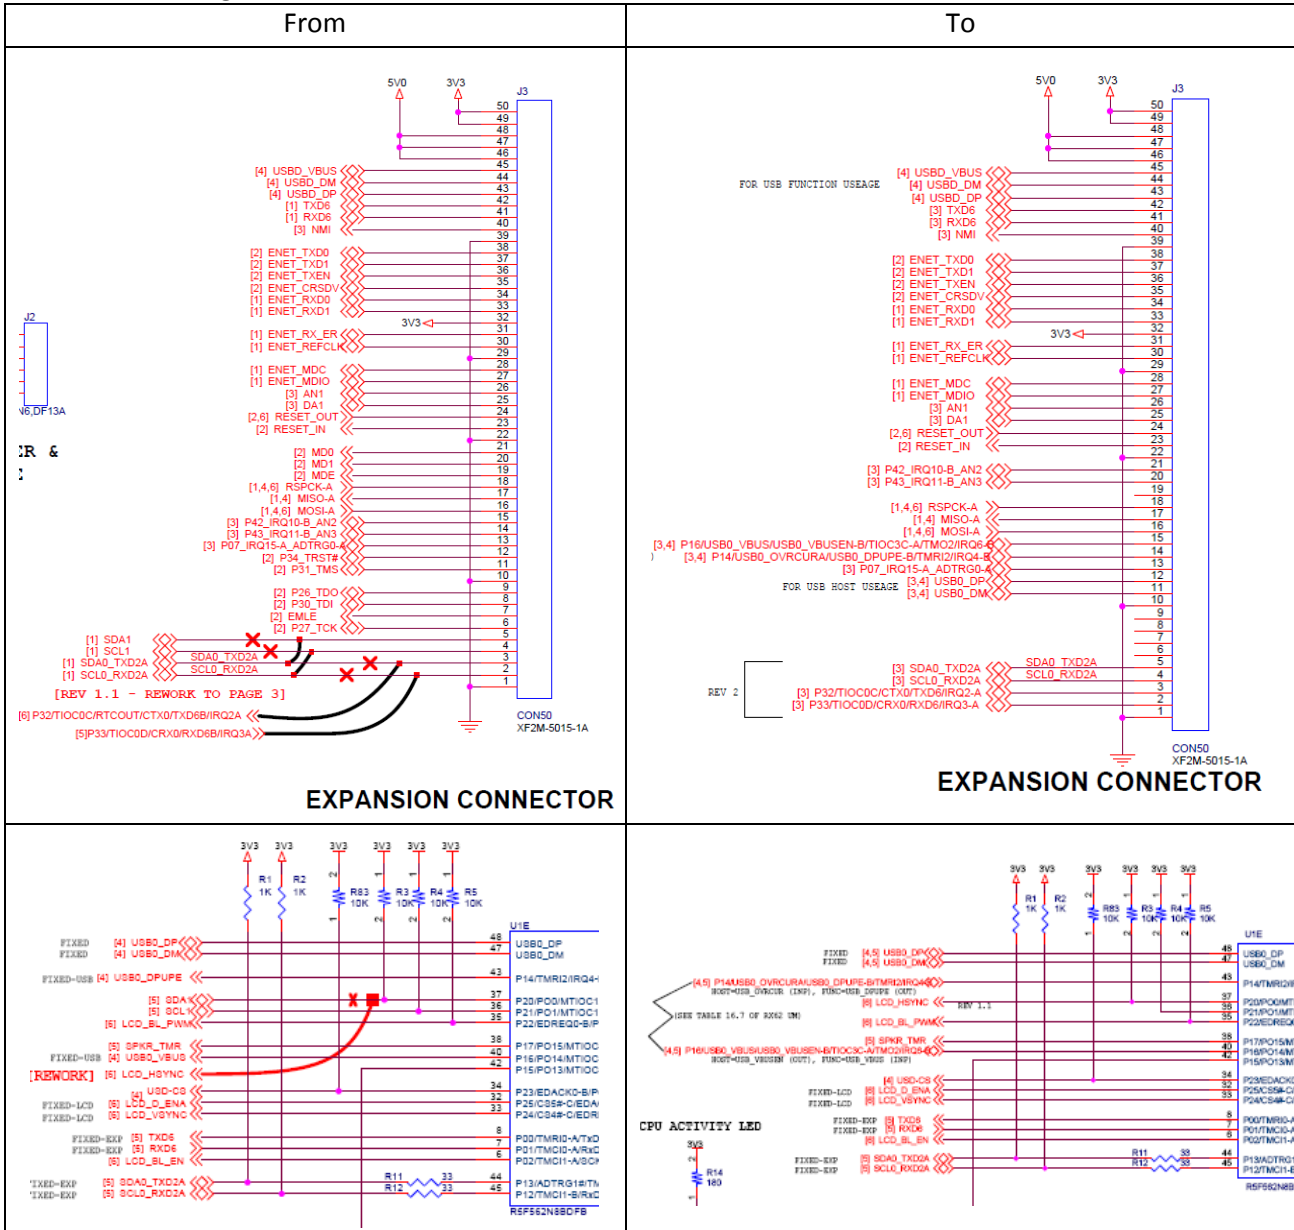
| From | To |
|---|---|

5V0 3V3 J3
50 49 48 47 46 45
[4] USBD_VBUS 44
[4] USBD_DM 43
[4] USBD_DP 42
[1] TXD6 41
[1] RXD6 40
[3] NMI 39
38
[2] ENET_TXD0 37
[2] ENET_TXD1 36
[2] ENET_TXEN 35
[2] ENET_CRSDV 34
[1] ENET_RXD0 33
[1] ENET_RXD1 32
3V3 31
[1] ENET_RX_ER 30
[1] ENET_REFCLK 29
28
[1] ENET_MDC 27
[1] ENET_MDIO 26
[3] AN1 25
[3] DA1 24
[2,6] RESET_OUT 23
[2] RESET_IN 22
21
[2] MD0 20
[2] MD1 19
[2] MDE 18
[1,4,6] RSPCK-A 17
[1,4] MISO-A 16
[1,4,6] MOSI-A 15
[3] P42_IRQ10-B_AN2 14
[3] P43_IRQ11-B_AN3 13
[3] P07_IRQ15-A_ADTRG0-A 12
[2] P34_TRST# 11
[2] P31_TMS 10
9
[2] P26_TDO 8
[2] P30_TDI 7
[2] EMLE 6
[2] P27_TCK 5
[1] SDA1 4
[1] SCL1 3
[1] SDA0_TXD2A SDA0_TXD2A 2
[1] SCL0_RXD2A SCL0_RXD2A 1
[REV 1.1 - REWORK TO PAGE 3]
[6] P32/TIOC0C/RTCOUT/CTX0/TXD6B/IRQ2A
[5]P33/TIOC0D/CRX0/RXD6B/IRQ3A
CON50
XF2M-5015-1A
J2
N6,DF13A
ER &
EXPANSION CONNECTOR

5V0 3V3 J3
50 49 48 47 46 45
FOR USB FUNCTION USEAGE
[4] USBD_VBUS 44
[4] USBD_DM 43
[4] USBD_DP 42
[3] TXD6 41
[3] RXD6 40
[3] NMI 39
[2] ENET_TXD0 38
[2] ENET_TXD1 37
[2] ENET_TXEN 36
[2] ENET_CRSDV 35
[1] ENET_RXD0 34
[1] ENET_RXD1 33
3V3 32
[1] ENET_RX_ER 31
[1] ENET_REFCLK 30
29
[1] ENET_MDC 28
[1] ENET_MDIO 27
[3] AN1 26
[3] DA1 25
[2,6] RESET_OUT 24
[2] RESET_IN 23
22
[3] P42_IRQ10-B_AN2 21
[3] P43_IRQ11-B_AN3 20
19
[1,4,6] RSPCK-A 18
[1,4] MISO-A 17
[1,4,6] MOSI-A 16
[3,4] P16/USB0_VBUS/USB0_VBUSEN-B/TIOC3C-A/TMO2/IRQ6-B 15
[3,4] P14/USB0_OVRCURA/USB0_DPUPE-B/TMRI2/IRQ4-B 14
[3] P07_IRQ15-A_ADTRG0-A 13
FOR USB HOST USEAGE [3,4] USB0_DP 12
[3,4] USB0_DM 11
10 9 8 7 6
[3] SDA0_TXD2A SDA0_TXD2A 5
[3] SCL0_RXD2A SCL0_RXD2A 4
REV 2
[3] P32/TIOC0C/CTX0/TXD6/IRQ2-A 3
[3] P33/TIOC0D/CRX0/RXD6/IRQ3-A 2
1
CON50
XF2M-5015-1A
EXPANSION CONNECTOR

3V3 3V3 3V3 3V3 3V3 3V3
R1 1K R2 1K R83 10K R3 10K R4 10K R5 10K
U1E
FIXED [4] USB0_DP 48 USB0_DP
FIXED [4] USB0_DM 47 USB0_DM
FIXED-USB [4] USB0_DPUPE 43 P14/TMRI2/IRQ4-
[5] SDA1 37 P20/PO0/MTIOC1
[5] SCL1 36 P21/PO1/MTIOC1
[6] LCD_BL_PWM 35 P22/EDREQ0-B/P
[5] SPKR_TMR 38 P17/PO15/MTIOC
FIXED-USB [4] USB0_VBUS 40 P16/PO14/MTIOC
[REWORK] [6] LCD_HSYNC 42 P15/PO13/MTIOC
[4] USD-CS 34 P23/EDACK0-B/P
FIXED-LCD [6] LCD_D_ENA 32 P25/CS5#-C/EDA
FIXED-LCD [6] LCD_VSYNC 33 P24/CS4#-C/EDR
FIXED-EXP [5] TXD6 8 P00/TMRI0-A/TxD
FIXED-EXP [5] RXD6 7 P01/TMCI0-A/RxD
[6] LCD_BL_EN 6 P02/TMCI1-A/SCK
FIXED-EXP [5] SDA0_TXD2A R11 33 44 P13/ADTRG1#/TM
FIXED-EXP [6] SCL0_RXD2A R12 33 45 P12/TMCI1-B/RxD
R5F562N8BDFB

3V3 3V3 3V3 3V3 3V3 3V3
R1 1K R2 1K R83 10K R3 10K R4 10K R5 10K
U1E
FIXED [4,5] USB0_DP 48 USB0_DP
FIXED [4,5] USB0_DM 47 USB0_DM
[4,5] P14/USB0_OVRCURA/USB0_DPUPE-B/TMRI2/IRQ4-B 43 P14/TMRI2/I
HOST=USB_OVRCUR (INP), FUNC=USB_DPUPE (OUT)
[6] LCD_HSYNC REV 1.1 37 P20/PO0/MT
(SEE TABLE 16.7 OF RX62 UM) 36 P21/PO1/MT
[6] LCD_BL_PWM 35 P22/EDREQ
[5] SPKR_TMR 38 P17/PO15/M
[4,5] P16/USB0_VBUS/USB0_VBUSEN-B/TIOC3C-A/TMO2/IRQ6-B 40 P16/PO14/M
HOST=USB_VBUSEN (OUT), FUNC=USB_VBUS (INP) 42 P15/PO13/M
[4] USD-CS 34 P23/EDACK
FIXED-LCD [6] LCD_D_ENA 32 P25/CS5#-C
FIXED-LCD [6] LCD_VSYNC 33 P24/CS4#-C
FIXED-EXP [5] TXD6 8 P00/TMRI0-
FIXED-EXP [5] RXD6 7 P01/TMCI0-
[6] LCD_BL_EN 6 P02/TMCI1-
CPU ACTIVITY LED
3V3
R14 180
FIXED-EXP [5] SDA0_TXD2A R11 33 44 P13/ADTRG1
FIXED-EXP [5] SCL0_RXD2A R12 33 45 P12/TMCI1-E
R5F562N8B